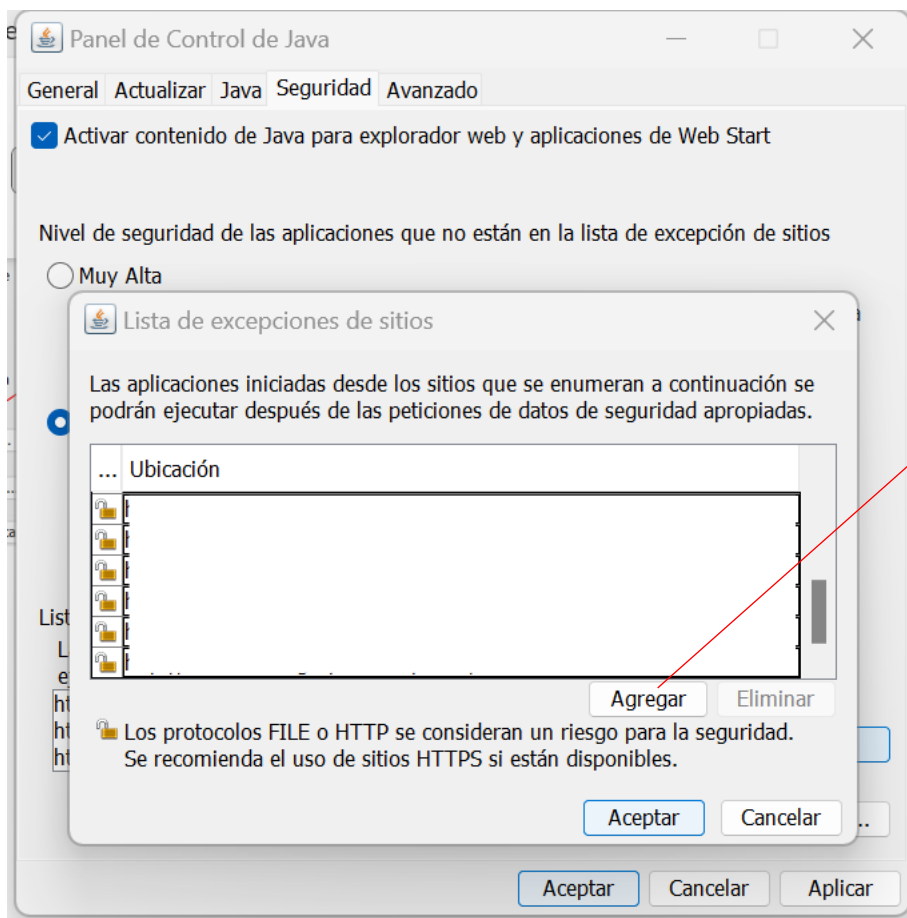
Panel de Control de Java

General Actualizar Java Seguridad Avanzado

Activar contenido de Java para explorador web y aplicaciones de Web Start

Nivel de seguridad de las aplicaciones que no están en la lista de excepción de sitios

Muy Alta

Lista de excepciones de sitios

Las aplicaciones iniciadas desde los sitios que se enumeran a continuación se podrán ejecutar después de las peticiones de datos de seguridad apropiadas.

| ... | Ubicación |
|---|---|

Agregar Eliminar

Los protocolos FILE o HTTP se consideran un riesgo para la seguridad. Se recomienda el uso de sitios HTTPS si están disponibles.

Aceptar Cancelar

Aceptar Cancelar Aplicar